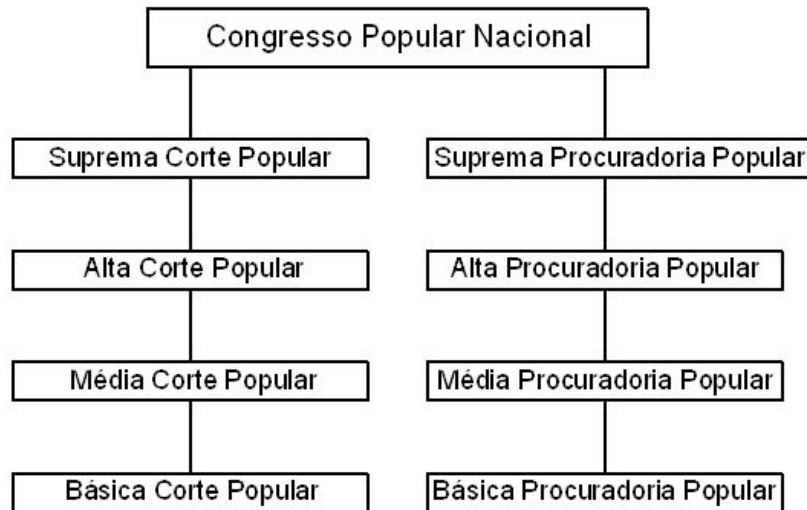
Congresso Popular Nacional

Suprema Corte Popular

Alta Corte Popular

Média Corte Popular

Básica Corte Popular

Suprema Procuradoria Popular

Alta Procuradoria Popular

Média Procuradoria Popular

Básica Procuradoria Popular